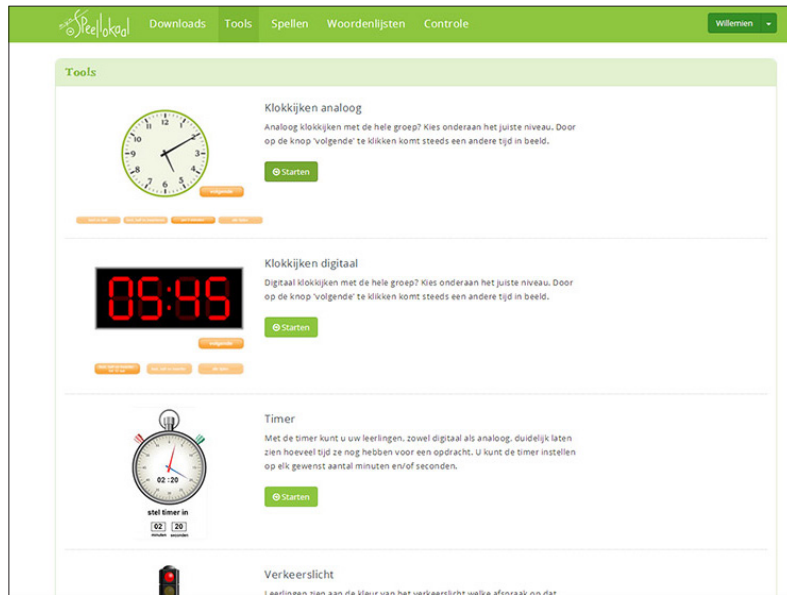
Speellokaal Downloads Tools Spellen Woordenlijsten Controle Willemien

Tools

Klokkijken analoog

Analoog klokkijken met de hele groep? Kies onderaan het juiste niveau. Door op de knop 'volgende' te klikken komt steeds een andere tijd in beeld.

Starten

05:45

Klokkijken digitaal

Digitaal klokkijken met de hele groep? Kies onderaan het juiste niveau. Door op de knop 'volgende' te klikken komt steeds een andere tijd in beeld.

Starten

Timer

Met de timer kunt u uw leerlingen, zowel digitaal als analoog, duidelijk laten zien hoeveel tijd ze nog hebben voor een opdracht. U kunt de timer instellen op elk gewenst aantal minuten en/of seconden.

02 : 20

stel timer in

02 20

minuten seconden

Starten

Verkeerslicht

Leerlingen zien aan de kleur van het verkeerslicht welke afspraak op dat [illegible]